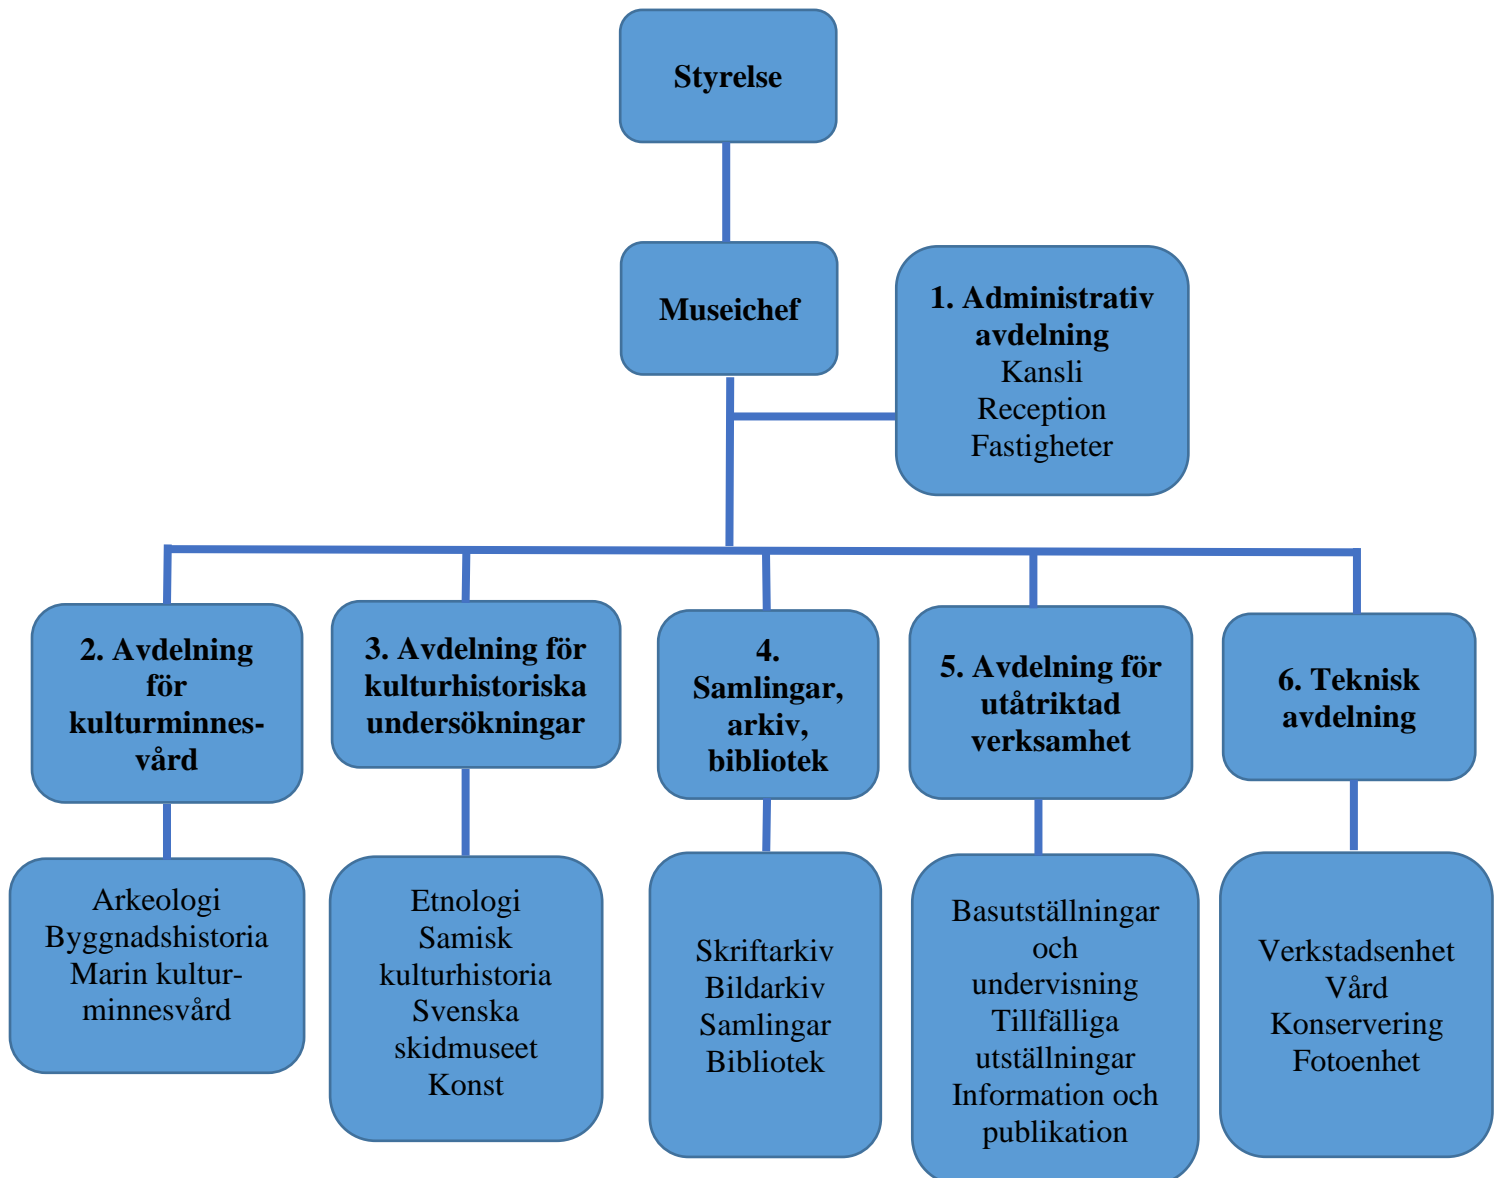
Styrelse

Museichef

1. Administrativ avdelning
Kansli
Reception
Fastigheter

2. Avdelning för kulturminnesvård

3. Avdelning för kulturhistoriska undersökningar

4. Samlingar, arkiv, bibliotek

5. Avdelning för utåtriktad verksamhet

6. Teknisk avdelning

Arkeologi
Byggnadshistoria
Marin kulturminnesvård

Etnologi
Samisk kulturhistoria
Svenska skidmuseet
Konst

Skriftarkiv
Bildarkiv
Samlingar
Bibliotek

Basutställningar och undervisning
Tillfälliga utställningar
Information och publikation

Verkstadsenhet
Vård
Konservering
Fotoenhet